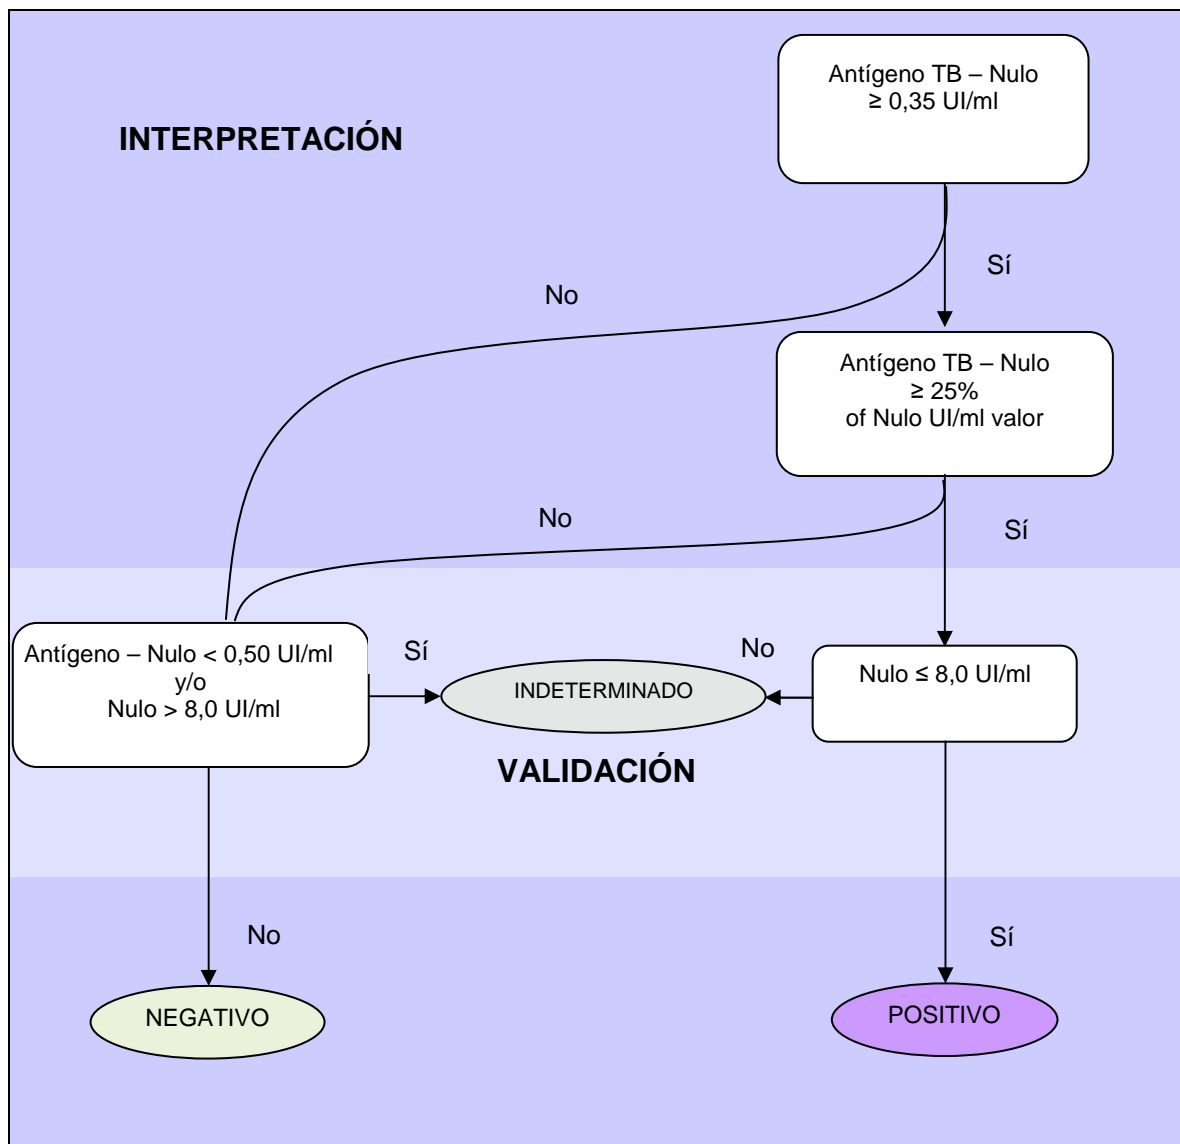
INTERPRETACIÓN

Antígeno TB – Nulo
≥ 0,35 UI/ml

Sí

No

Antígeno TB – Nulo
≥ 25%
of Nulo UI/ml valor

No

Sí

Antígeno – Nulo < 0,50 UI/ml
y/o
Nulo > 8,0 UI/ml

Sí

INDETERMINADO

No

Nulo ≤ 8,0 UI/ml

VALIDACIÓN

No

Sí

NEGATIVO

POSITIVO